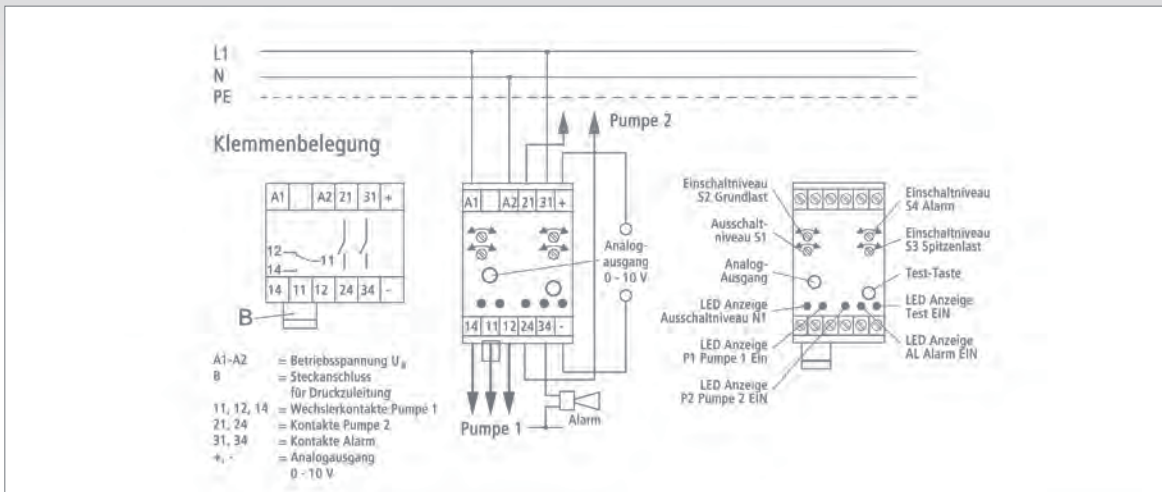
L1
N
PE

Pumpe 2

Klemmenbelegung

A1 | A2 | 21 | 31 | +

12
11
14

14 | 11 | 12 | 24 | 34 | -

B

A1 | A2 | 21 | 31 | +

Analogausgang 0 - 10 V

14 | 11 | 12 | 24 | 34 | -

Pumpe 1

Alarm

A1-A2 = Betriebsspannung $U_B$
B = Steckanschluss für Druckzuleitung
11, 12, 14 = Wechslerkontakte Pumpe 1
21, 24 = Kontakte Pumpe 2
31, 34 = Kontakte Alarm
+, - = Analogausgang 0 - 10 V

Einschaltniveau S2 Grundlast
Ausschaltniveau S1
Analog-Ausgang
LED Anzeige Ausschaltniveau N1
LED Anzeige P1 Pumpe 1 Ein
LED Anzeige P2 Pumpe 2 EIN
Einschaltniveau S4 Alarm
Einschaltniveau S3 Spitzenlast
Test-Taste
LED Anzeige Test EIN
LED Anzeige AL Alarm EIN